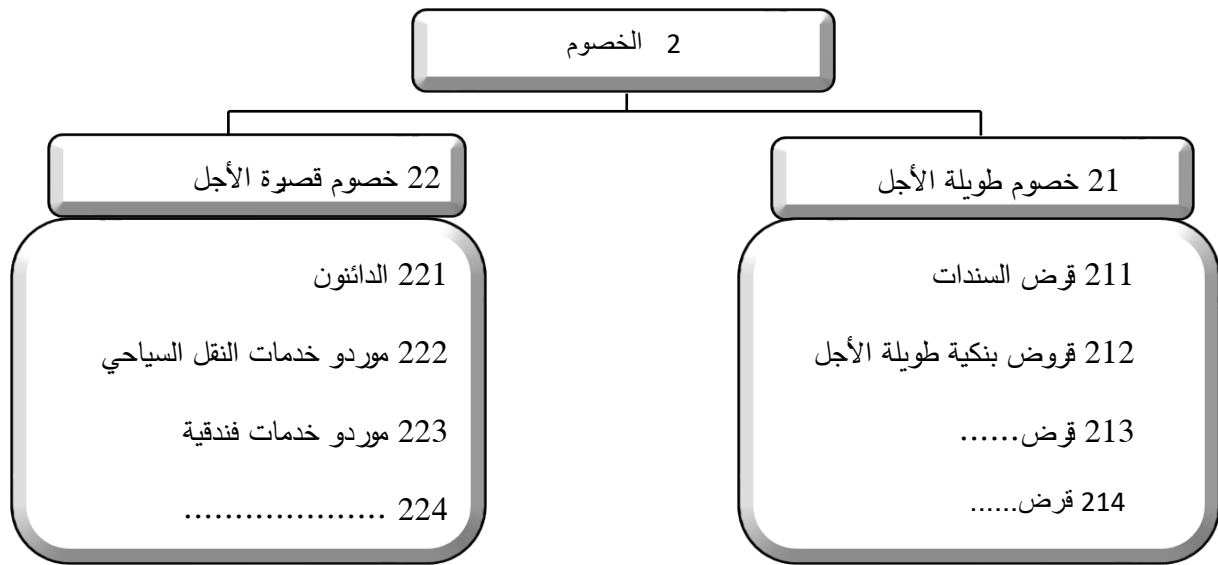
2 الخصوم

21 خصوم طويلة الأجل

211 قرض السندات

212 قروض بنكية طويلة الأجل

213 قرض......

214 قرض......

22 خصوم قصيرة الأجل

221 الدائنون

222 موردو خدمات النقل السياحي

223 موردو خدمات فندقية

224 ....................